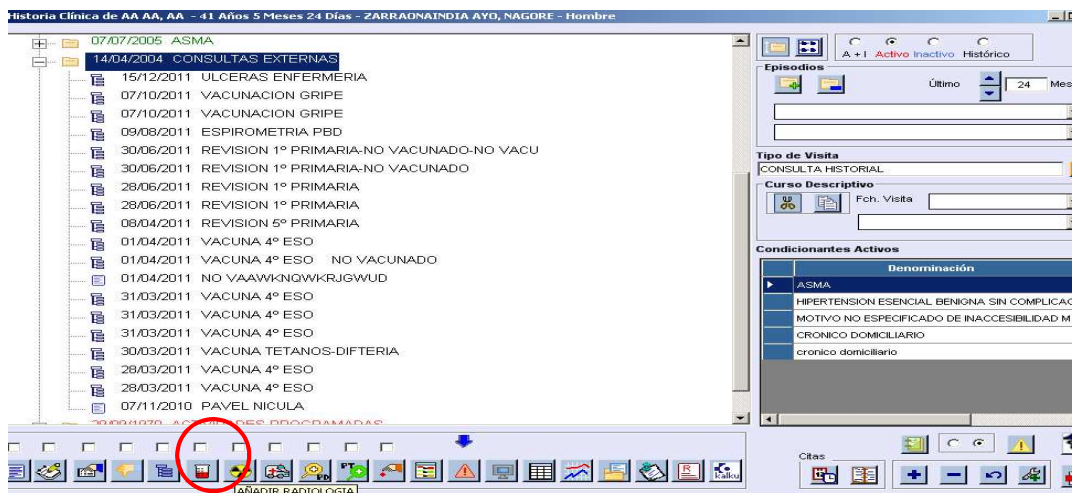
Historia Clínica de AA AA, AA - 41 Años 5 Meses 24 Días - ZARRAONAINDIA AYO, NAGORE - Hombre

07/07/2005 ASMA
14/04/2004 CONSULTAS EXTERNAS
15/12/2011 ULCERAS ENFERMERIA
07/10/2011 VACUNACION GRIPE
07/10/2011 VACUNACION GRIPE
09/08/2011 ESPIROMETRIA PBD
30/06/2011 REVISION 1º PRIMARIA-NO VACUNADO-NO VACU
30/06/2011 REVISION 1º PRIMARIA-NO VACUNADO
28/06/2011 REVISION 1º PRIMARIA
28/06/2011 REVISION 1º PRIMARIA
08/04/2011 REVISION 5º PRIMARIA
01/04/2011 VACUNA 4º ESO
01/04/2011 VACUNA 4º ESO NO VACUNADO
01/04/2011 NO VAAWKNQWKRJGWUD
31/03/2011 VACUNA 4º ESO
31/03/2011 VACUNA 4º ESO
31/03/2011 VACUNA 4º ESO
30/03/2011 VACUNA TETANOS-DIFTERIA
28/03/2011 VACUNA 4º ESO
28/03/2011 VACUNA 4º ESO
07/11/2010 PAVEL NICULA
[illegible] ACTIVIDADES PROGRAMADAS

AÑADIR RADIOLOGIA
Kalku

A + I Activo Inactivo Histórico
Episodios
Último 24 Mes
Tipo de Visita
CONSULTA HISTORIAL
Curso Descriptivo
Fch. Visita
Condicionantes Activos

| Denominación |
|---|
| ASMA |
| HIPERTENSION ESENCIAL BENIGNA SIN COMPLICAC |
| MOTIVO NO ESPECIFICADO DE INACCESIBILIDAD M |
| CRONICO DOMICILIARIO |
| cronico domiciliario |

Citas